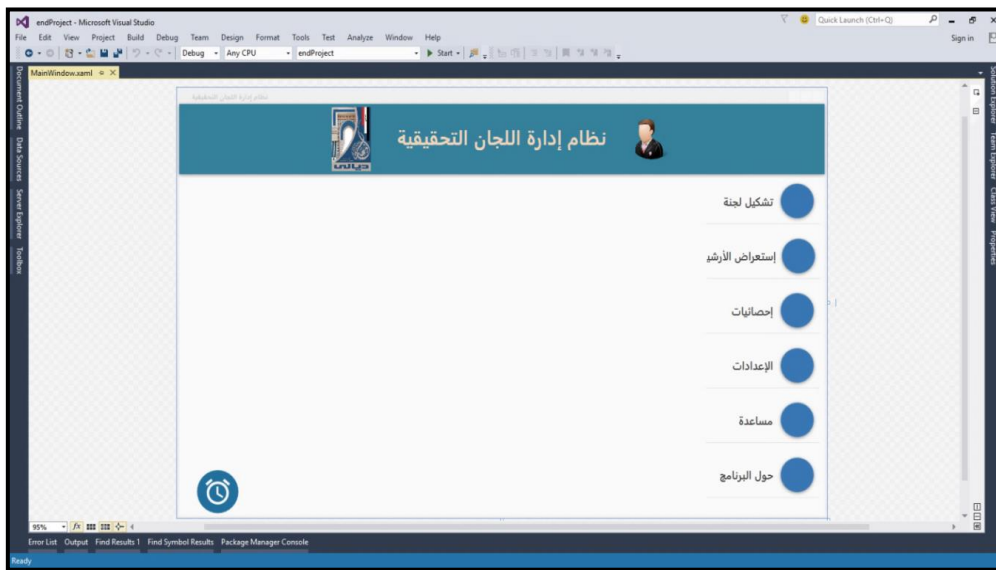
endProject - Microsoft Visual Studio

Quick Launch (Ctrl+Q)

File Edit View Project Build Debug Team Design Format Tools Test Analyze Window Help

Sign in

Debug Any CPU endProject Start

MainWindow.xaml

Document Outline Data Sources Server Explorer Toolbox

Solution Explorer Team Explorer Class View Properties

نظام إدارة اللجان التحقيقية

نظام إدارة اللجان التحقيقية

تشكيل لجنة

إستعراض الأرشيف

إحصائيات

الإعدادات

مساعدة

حول البرنامج

95%

Error List Output Find Results 1 Find Symbol Results Package Manager Console

Ready